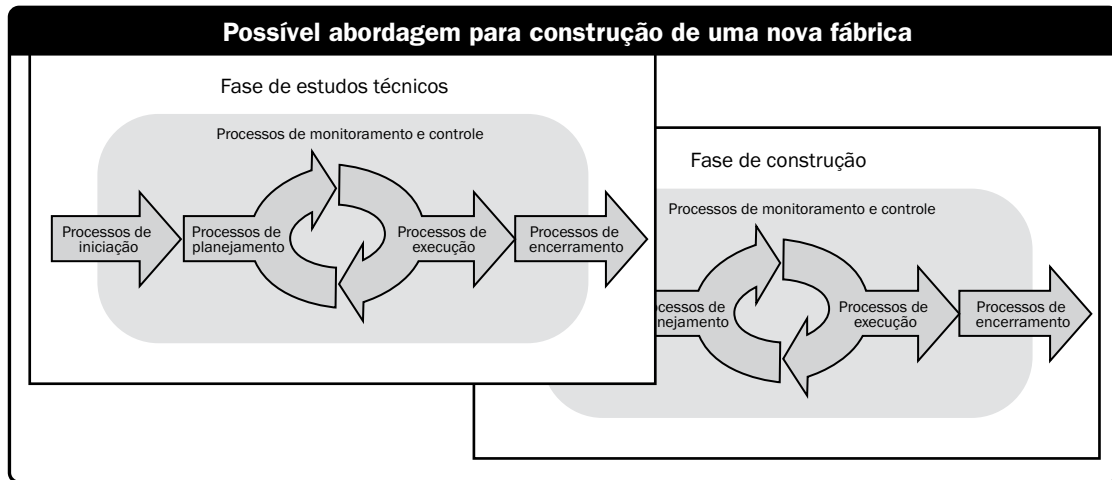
Possível abordagem para construção de uma nova fábrica

Fase de estudos técnicos

Processos de monitoramento e controle

Processos de iniciação

Processos de planejamento

Processos de execução

Processos de encerramento

Fase de construção

Processos de monitoramento e controle

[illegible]ocessos de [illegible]nejamento

Processos de execução

Processos de encerramento